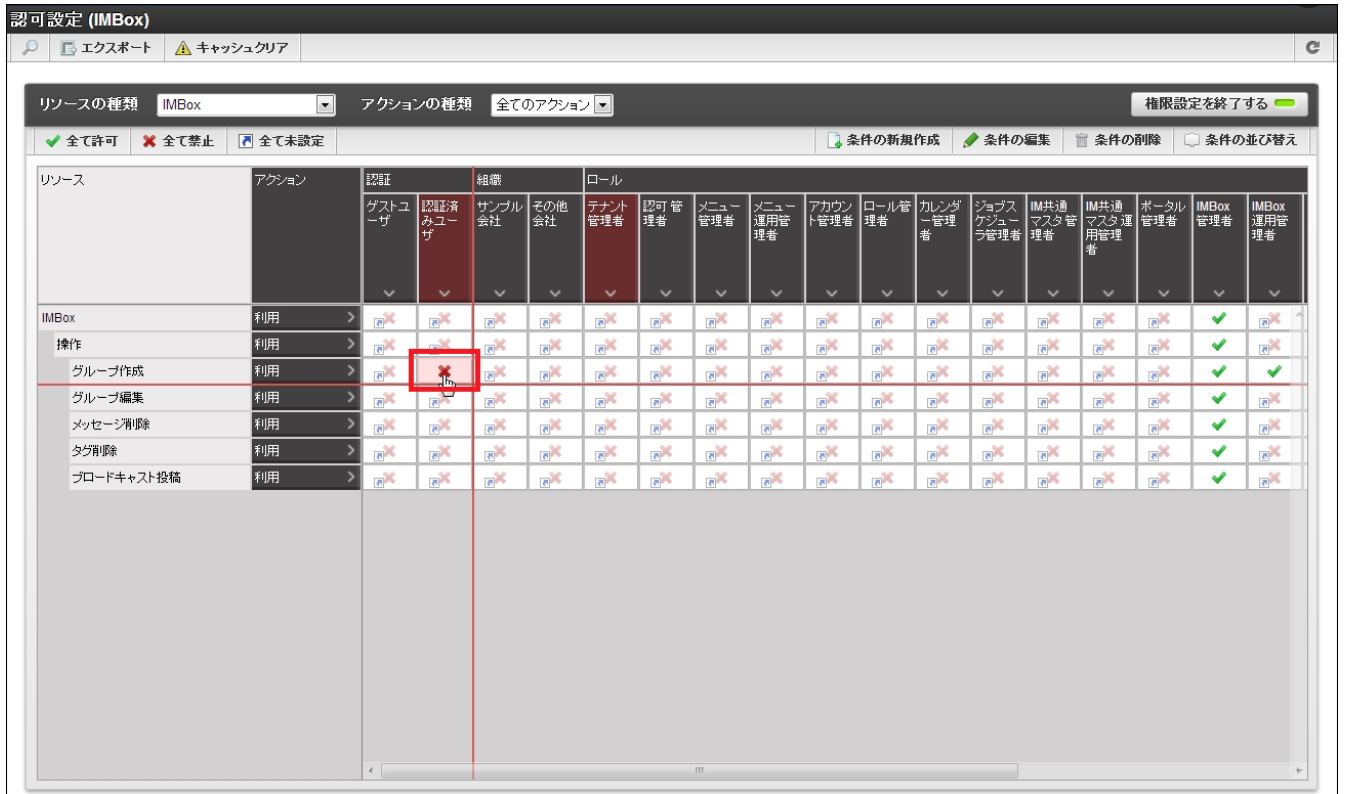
認可設定 (IMBox)

エクスポート　キャッシュクリア

リソースの種類 IMBox　アクションの種類 全てのアクション　権限設定を終了する

✔ 全て許可　✖ 全て禁止　全て未設定　条件の新規作成　条件の編集　条件の削除　条件の並び替え

| リソース | アクション | 認証: ゲストユーザ | 認証: 認証済みユーザ | 組織: サンプル会社 | 組織: その他会社 | ロール: テナント管理者 | 認可管理者 | メニュー管理者 | メニュー運用管理者 | アカウント管理者 | ロール管理者 | カレンダー管理者 | ジョブスケジューラ管理者 | IM共通マスタ管理者 | IM共通マスタ運用管理者 | ポータル管理者 | IMBox管理者 | IMBox運用管理者 |
|---|---|---|---|---|---|---|---|---|---|---|---|---|---|---|---|---|---|---|
| IMBox | 利用 | | | | | | | | | | | | | | | | ✔ | |
| 操作 | 利用 | | | | | | | | | | | | | | | | ✔ | |
| グループ作成 | 利用 | | ✖ | | | | | | | | | | | | | | ✔ | ✔ |
| グループ編集 | 利用 | | | | | | | | | | | | | | | | ✔ | |
| メッセージ削除 | 利用 | | | | | | | | | | | | | | | | ✔ | |
| タグ削除 | 利用 | | | | | | | | | | | | | | | | ✔ | |
| ブロードキャスト投稿 | 利用 | | | | | | | | | | | | | | | | ✔ | |